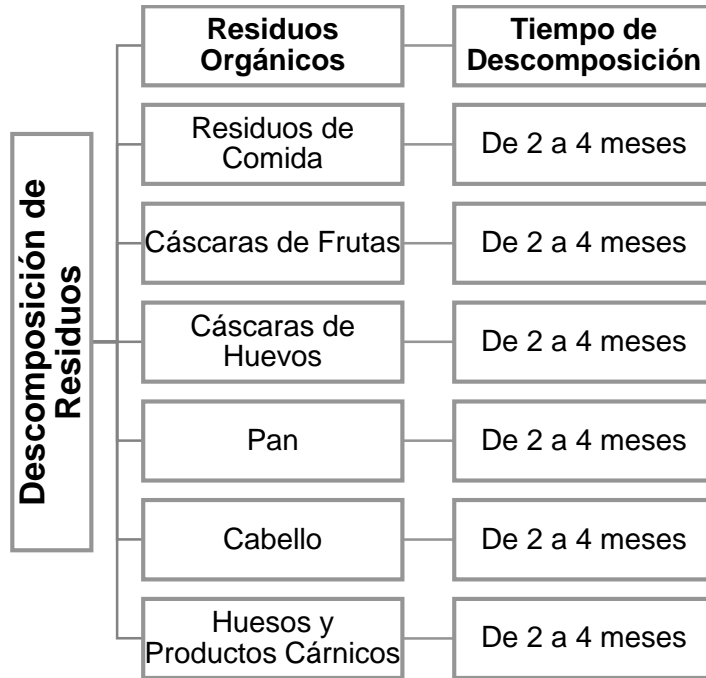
Descomposición de Residuos

| Residuos Orgánicos | Tiempo de Descomposición |
|---|---|
| Residuos de Comida | De 2 a 4 meses |
| Cáscaras de Frutas | De 2 a 4 meses |
| Cáscaras de Huevos | De 2 a 4 meses |
| Pan | De 2 a 4 meses |
| Cabello | De 2 a 4 meses |
| Huesos y Productos Cárnicos | De 2 a 4 meses |